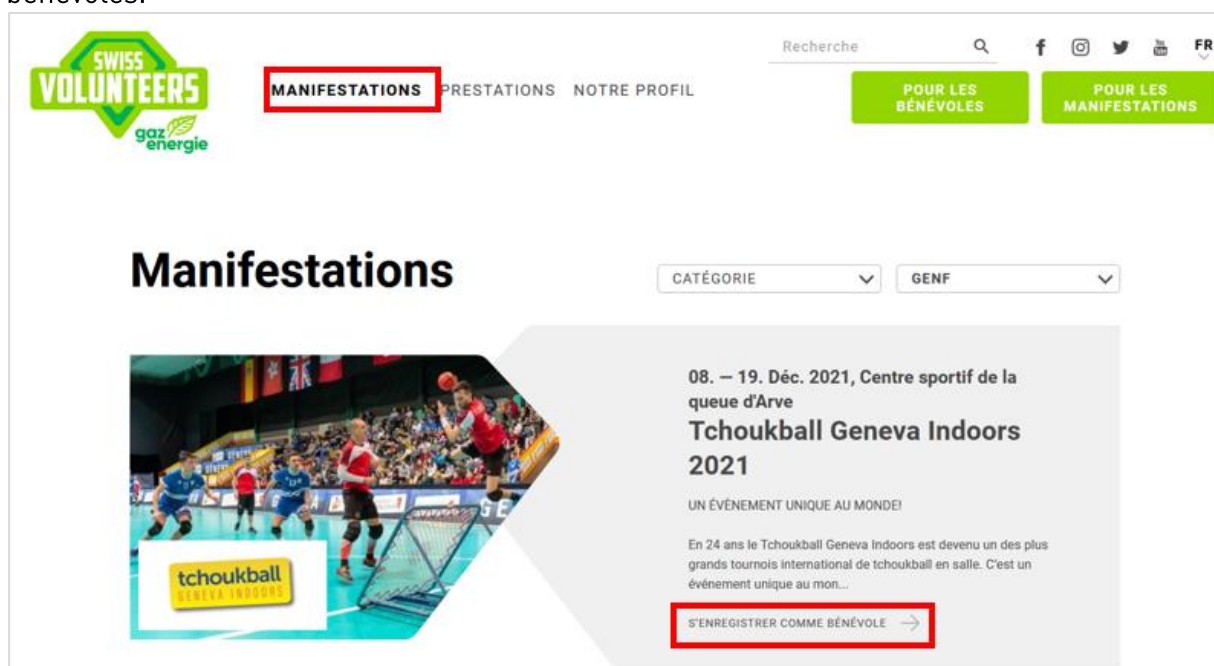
bénévoles.

SWISS VOLUNTEERS
gaz energie

MANIFESTATIONS PRESTATIONS NOTRE PROFIL

Recherche

FR

POUR LES BÉNÉVOLES

POUR LES MANIFESTATIONS

Manifestations

CATÉGORIE

GENF

tchoukball
GENEVA INDOORS

08. — 19. Déc. 2021, Centre sportif de la queue d'Arve

Tchoukball Geneva Indoors 2021

UN ÉVÈNEMENT UNIQUE AU MONDE!

En 24 ans le Tchoukball Geneva Indoors est devenu un des plus grands tournois international de tchoukball en salle. C'est un événement unique au mon...

S'ENREGISTRER COMME BÉNÉVOLE